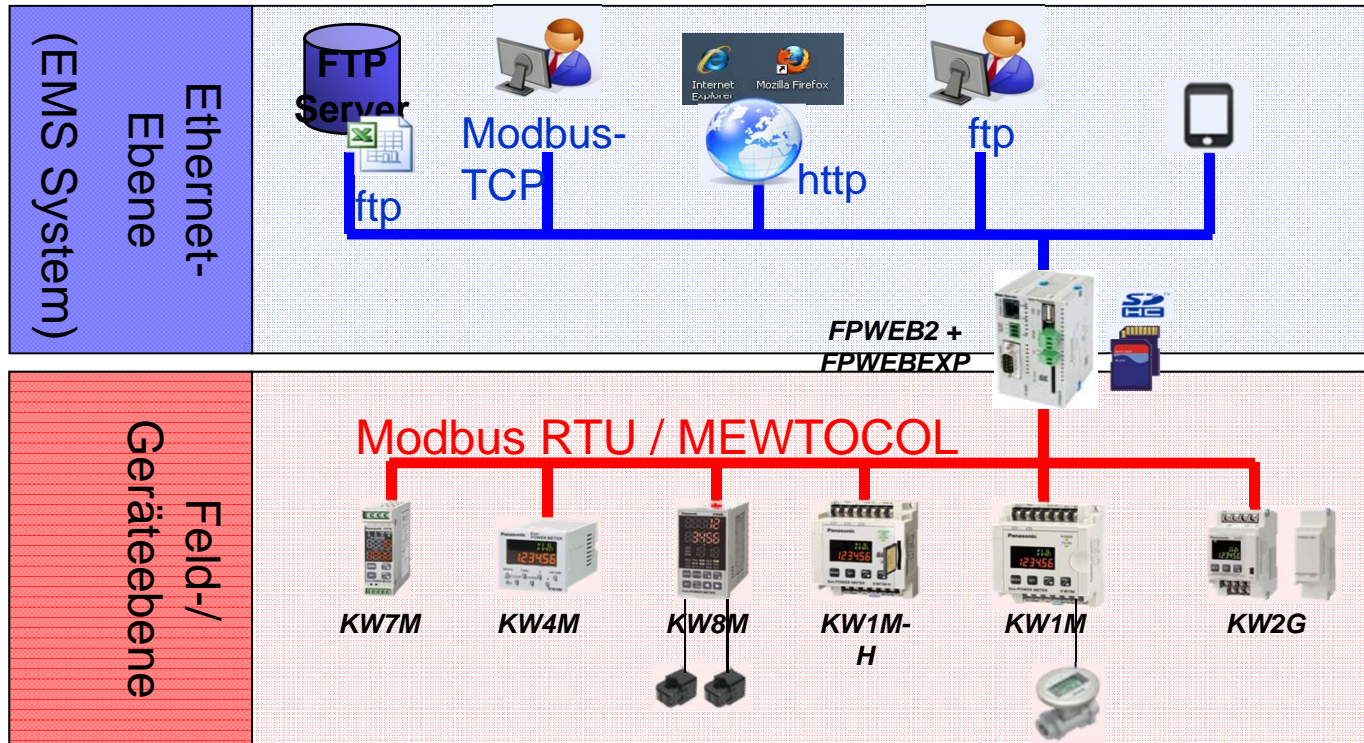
Ethernet-Ebene
(EMS System)

FTP Server

ftp

Modbus-TCP

Internet Explorer

Mozilla Firefox

http

ftp

FPWEB2 + FPWEBEXP

Feld-/Geräteebene

Modbus RTU / MEWTOCOL

KW7M

KW4M

KW8M

KW1M-H

KW1M

KW2G